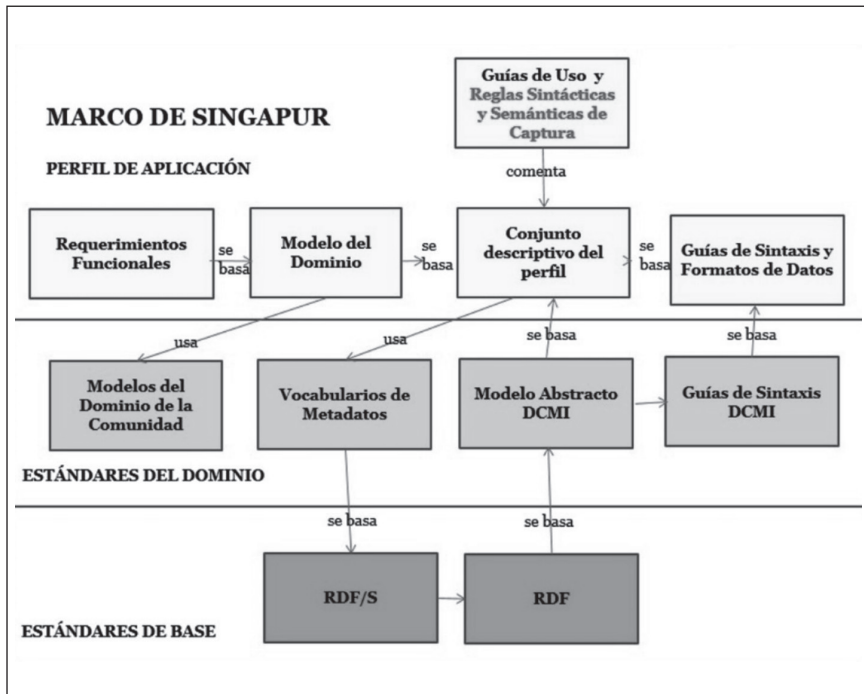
MARCO DE SINGAPUR

Guías de Uso y Reglas Sintácticas y Semánticas de Captura

PERFIL DE APLICACIÓN

comenta

Requerimientos Funcionales

se basa

Modelo del Dominio

se basa

Conjunto descriptivo del perfil

se basa

Guías de Sintaxis y Formatos de Datos

usa

usa

se basa

se basa

Modelos del Dominio de la Comunidad

Vocabularios de Metadatos

Modelo Abstracto DCMI

Guías de Sintaxis DCMI

ESTÁNDARES DEL DOMINIO

se basa

se basa

RDF/S

RDF

ESTÁNDARES DE BASE